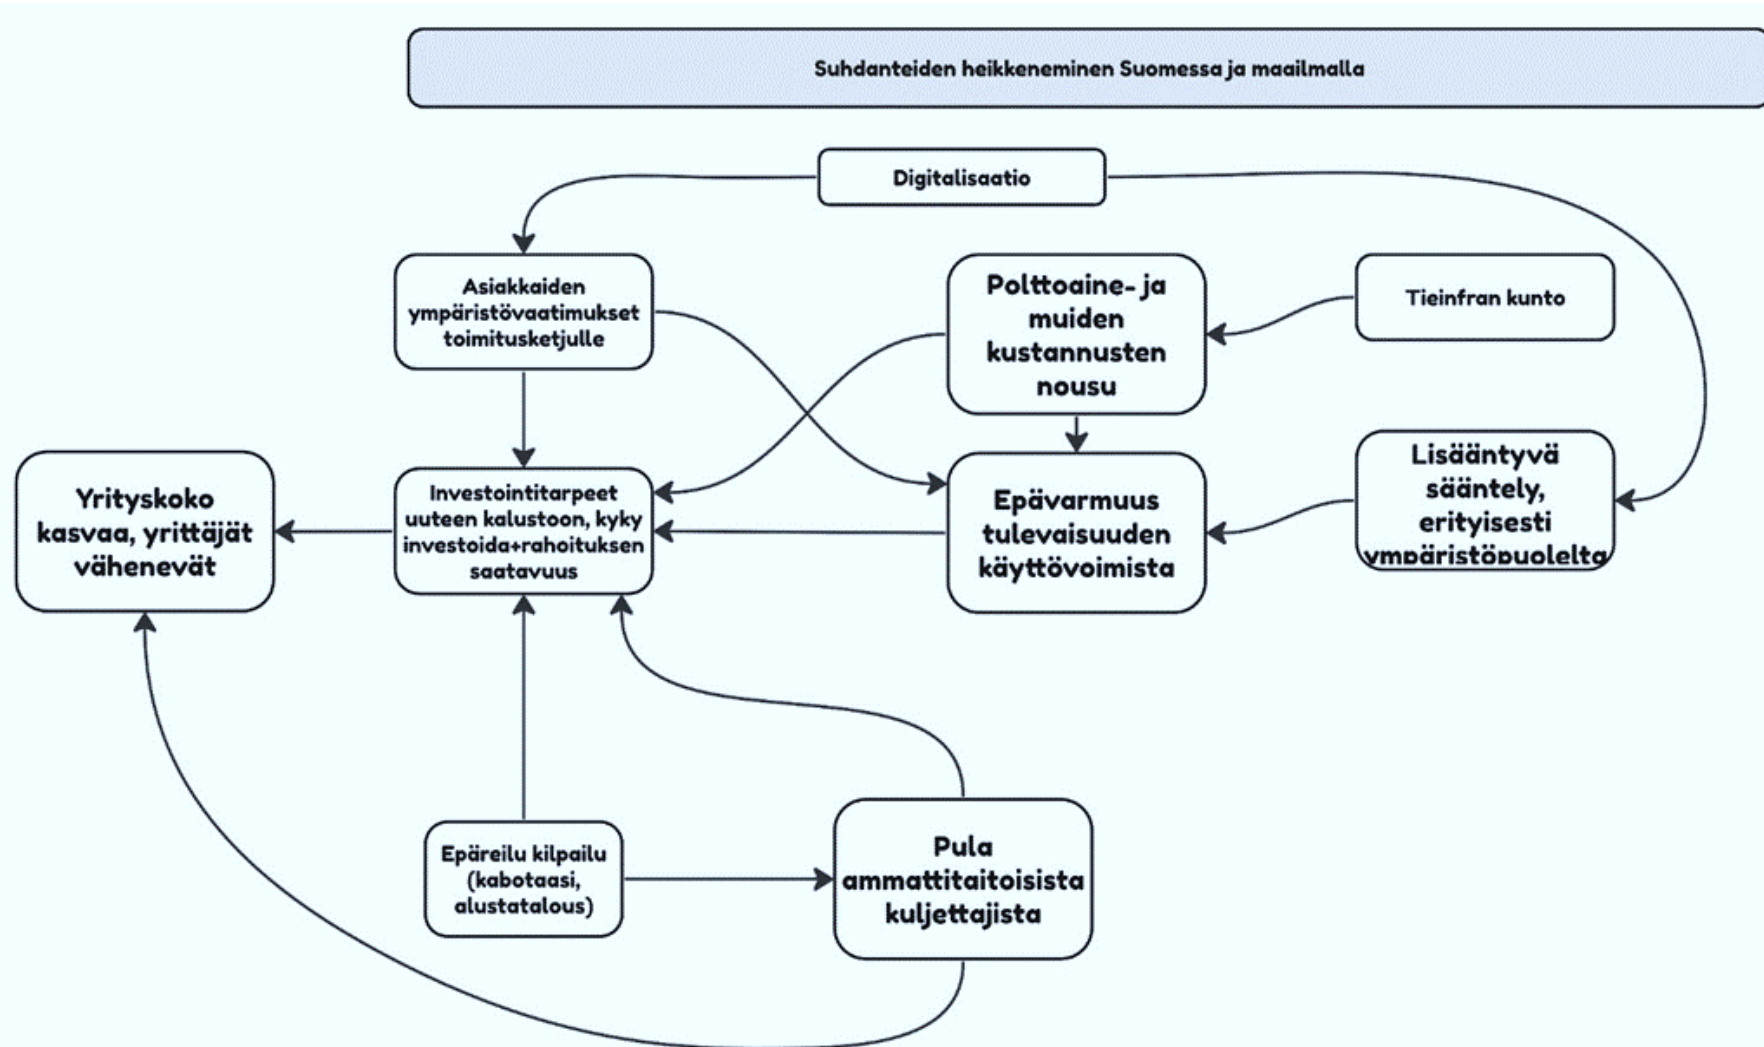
Suhdanteiden heikkeneminen Suomessa ja maailmalla

Digitalisaatio

Asiakkaiden ympäristövaatimukset toimitusketjulle

Polttoaine- ja muiden kustannusten nousu

Tieinfran kunto

Yrityskoko kasvaa, yrittäjät vähenevät

Investointitarpeet uuteen kalustoon, kyky investoida+rahoituksen saatavuus

Epävarmuus tulevaisuuden käyttövoimista

Lisääntyvä sääntely, erityisesti ympäristöpuolelta

Epäreilu kilpailu (kabotaasi, alustatalous)

Pula ammattitaitoisista kuljettajista